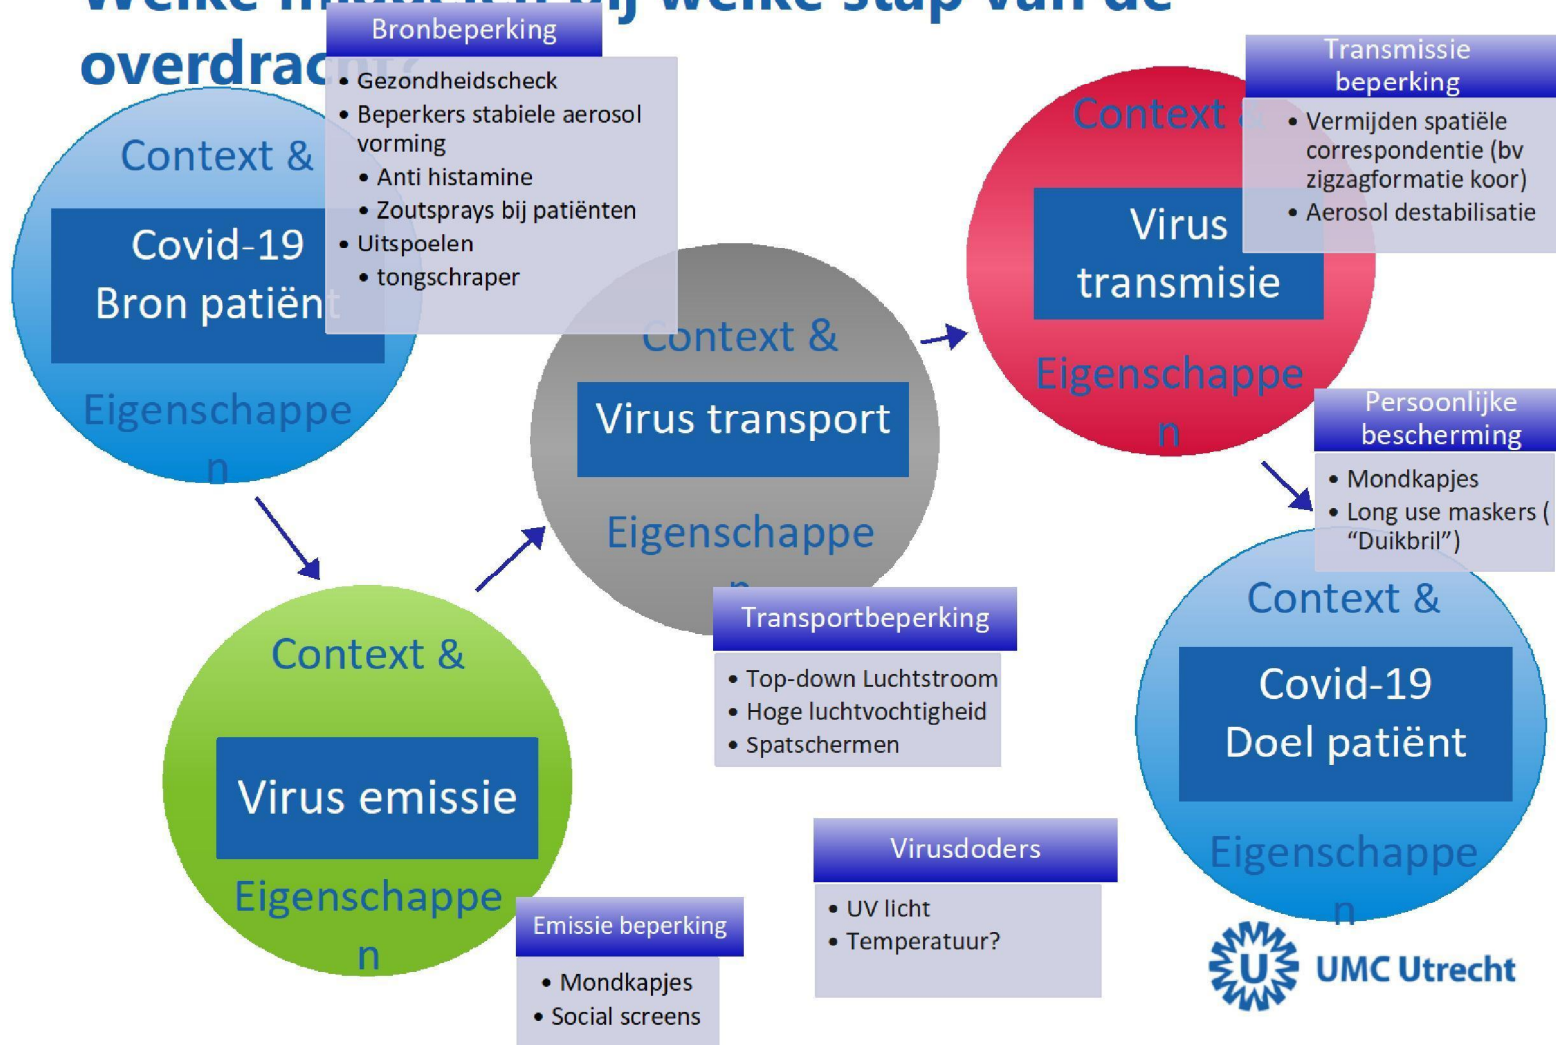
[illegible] bij welke stap van de overdrac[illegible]

Bronbeperking
• Gezondheidscheck
• Beperkers stabiele aerosol vorming
• Anti histamine
• Zoutsprays bij patiënten
• Uitspoelen
• tongschraper

Context &
Covid-19
Bron patiënt
Eigenschappen

Context &
Virus emissie
Eigenschappen

Emissie beperking
• Mondkapjes
• Social screens

Context &
Virus transport
Eigenschappe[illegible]

Transportbeperking
• Top-down Luchtstroom
• Hoge luchtvochtigheid
• Spatschermen

Virusdoders
• UV licht
• Temperatuur?

Context &
Virus transmisie
Eigenschappen

Transmissie beperking
• Vermijden spatiële correspondentie (bv zigzagformatie koor)
• Aerosol destabilisatie

Persoonlijke bescherming
• Mondkapjes
• Long use maskers ( "Duikbril")

Context &
Covid-19
Doel patiënt
Eigenschappen

UMC Utrecht